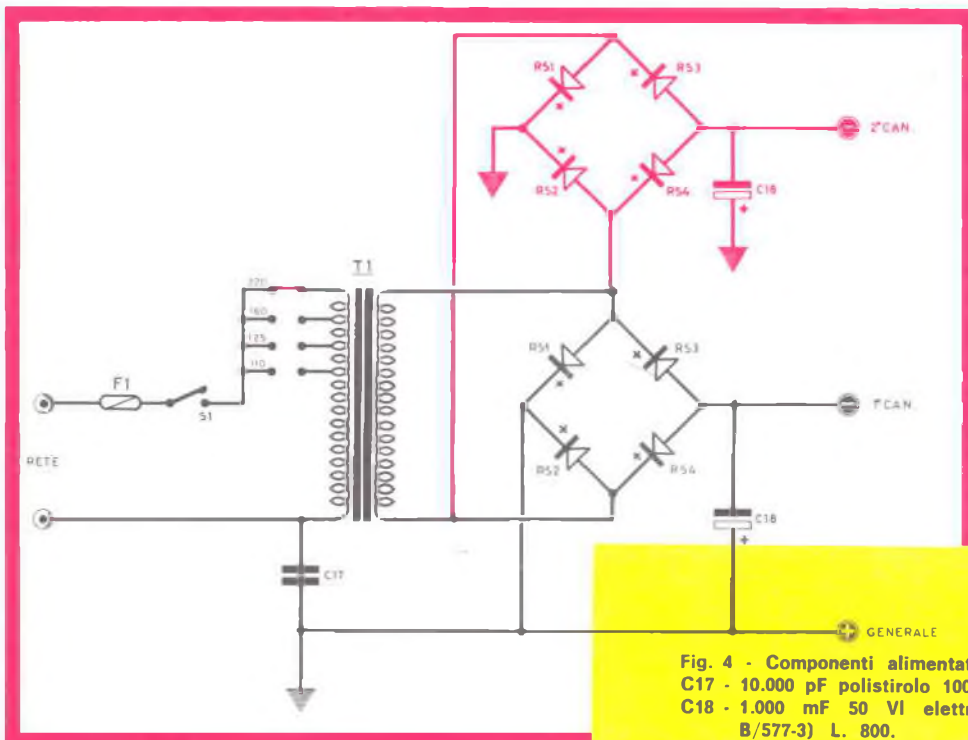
RS1
RS3
2°CAN.
RS2
RS4
C18
T1
220
160
125
110
RS1
RS3
F1
S1
1°CAN.
RETE
RS2
RS4
C18
C17
GENERALE

Fig. 4 - Componenti alimentat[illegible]
C17 - 10.000 pF polistirolo 100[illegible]
C18 - 1.000 mF 50 Vl elettr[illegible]
B/577-3) L. 800.